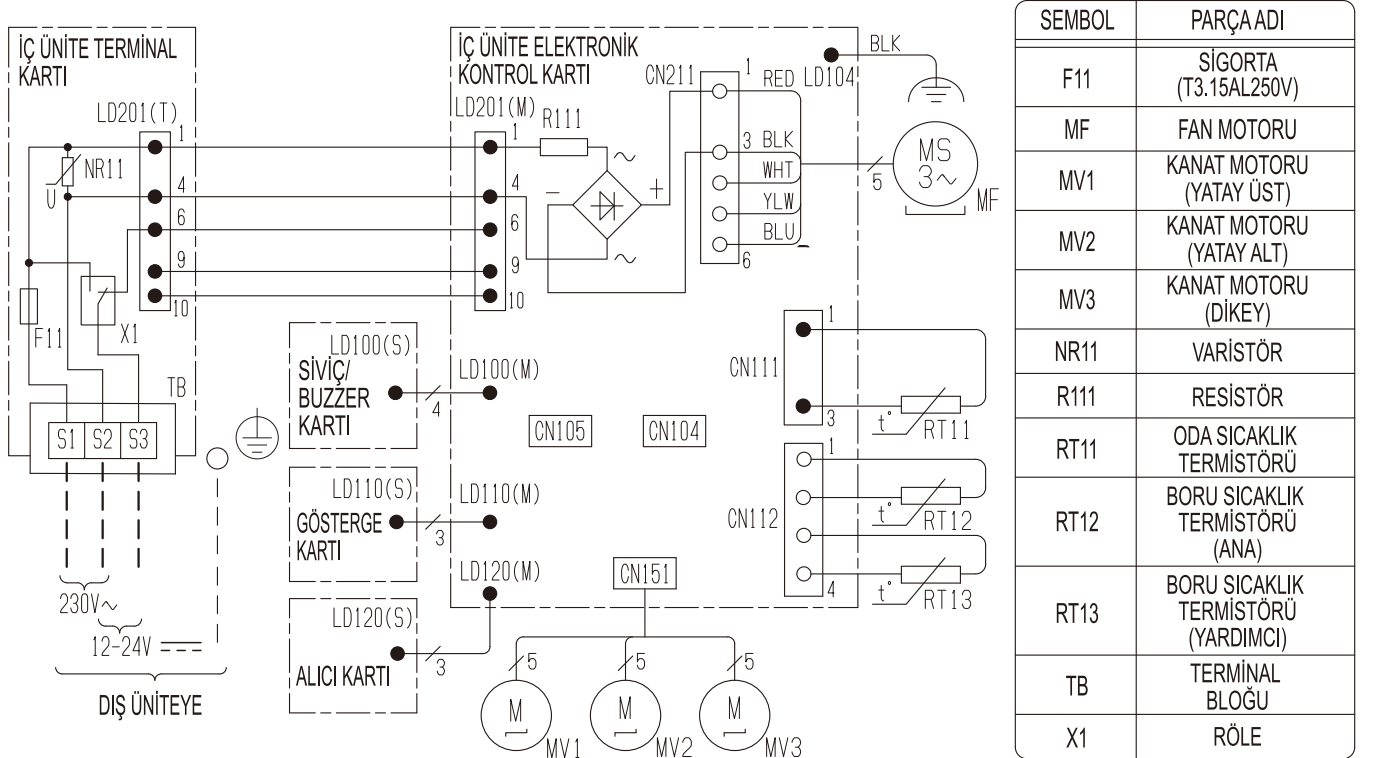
İÇ ÜNİTE TERMİNAL KARTI

LD201(T)
1
4
6
9
10
NR11
U
F11
X1
TB
S1 S2 S3

230V$\sim$
12-24V $===$
DIŞ ÜNİTEYE

İÇ ÜNİTE ELEKTRONİK KONTROL KARTI

LD201(M)
1
4
6
9
10
R111
$\sim$
$-$
$+$
$\sim$
CN211
1 RED
3 BLK
WHT
YLW
BLU
6
LD104
BLK
5
MS
$3\sim$
MF

LD100(S)
SİVİÇ/ BUZZER KARTI
4
LD100(M)

CN105
CN104

LD110(S)
GÖSTERGE KARTI
3
LD110(M)

LD120(M)
LD120(S)
ALICI KARTI
3

CN151
5
5
5
M
MV1
M
MV2
M
MV3

CN111
1
3
t°
RT11

CN112
1
4
t°
RT12
t°
RT13

| SEMBOL | PARÇA ADI |
|---|---|
| F11 | SİGORTA (T3.15AL250V) |
| MF | FAN MOTORU |
| MV1 | KANAT MOTORU (YATAY ÜST) |
| MV2 | KANAT MOTORU (YATAY ALT) |
| MV3 | KANAT MOTORU (DİKEY) |
| NR11 | VARİSTÖR |
| R111 | RESİSTÖR |
| RT11 | ODA SICAKLIK TERMİSTÖRÜ |
| RT12 | BORU SICAKLIK TERMİSTÖRÜ (ANA) |
| RT13 | BORU SICAKLIK TERMİSTÖRÜ (YARDIMCI) |
| TB | TERMİNAL BLOĞU |
| X1 | RÖLE |